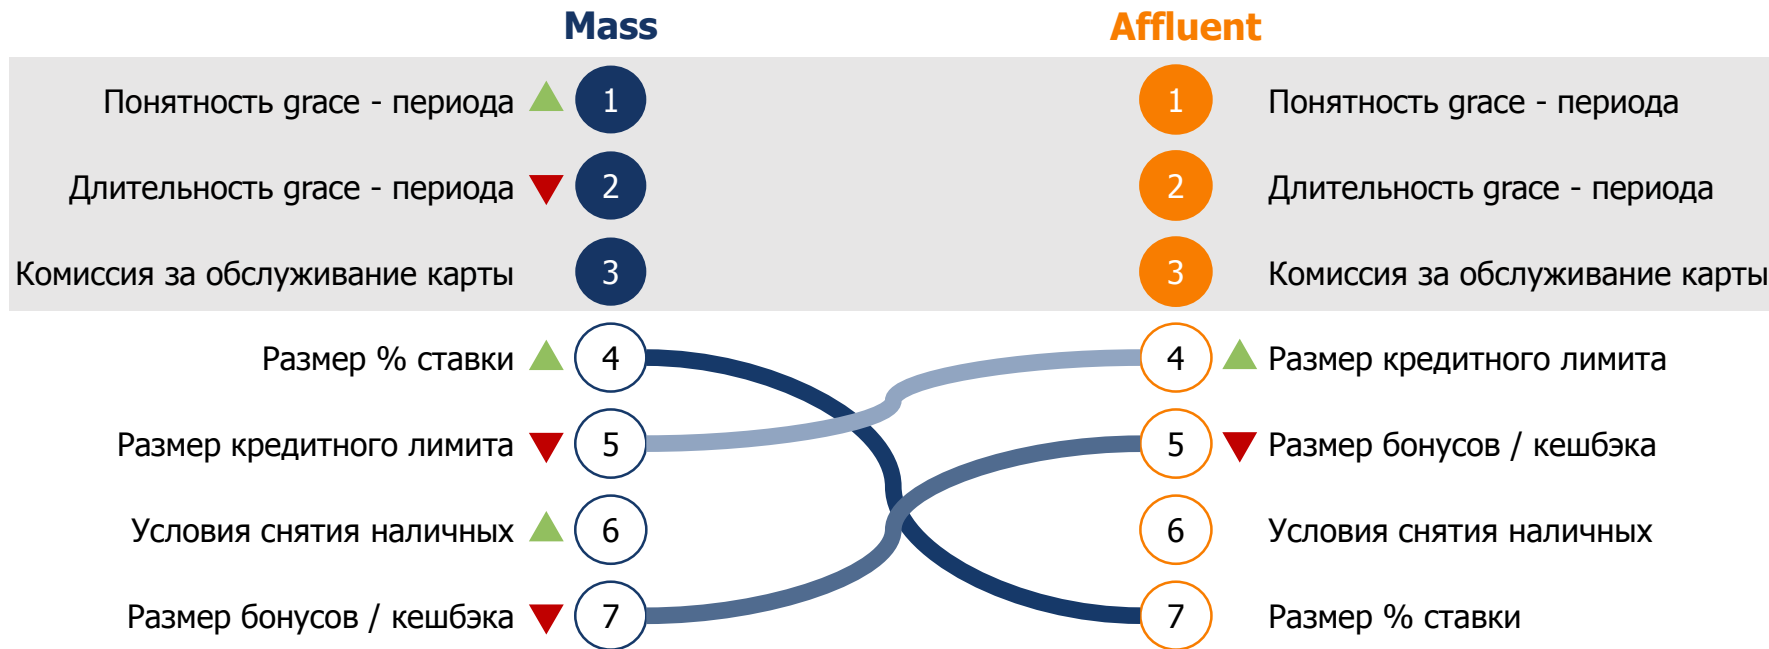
Mass

Affluent

Понятность grace - периода 1

Длительность grace - периода 2

Комиссия за обслуживание карты 3

Размер % ставки 4

Размер кредитного лимита 5

Условия снятия наличных 6

Размер бонусов / кешбэка 7

1 Понятность grace - периода

2 Длительность grace - периода

3 Комиссия за обслуживание карты

4 Размер кредитного лимита

5 Размер бонусов / кешбэка

6 Условия снятия наличных

7 Размер % ставки